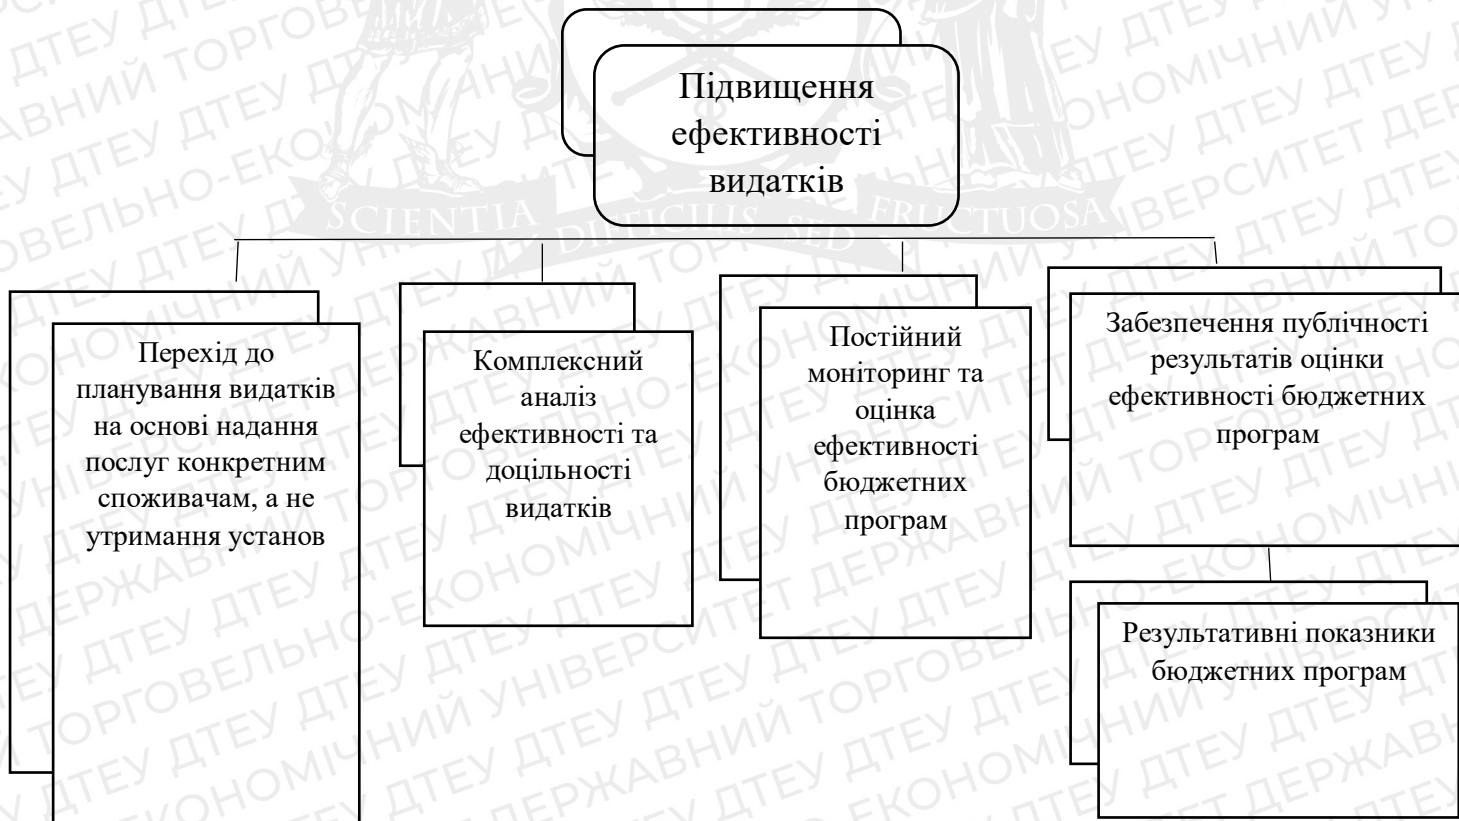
Підвищення ефективності видатків

Перехід до планування видатків на основі надання послуг конкретним споживачам, а не утримання установ

Комплексний аналіз ефективності та доцільності видатків

Постійний моніторинг та оцінка ефективності бюджетних програм

Забезпечення публічності результатів оцінки ефективності бюджетних програм

Результативні показники бюджетних програм

SCIENTIA DIFFICILIS SED FRUCTUOSA

ДТЕУ ДЕРЖАВНИЙ ТОРГОВЕЛЬНО-ЕКОНОМІЧНИЙ УНІВЕРСИТЕТ